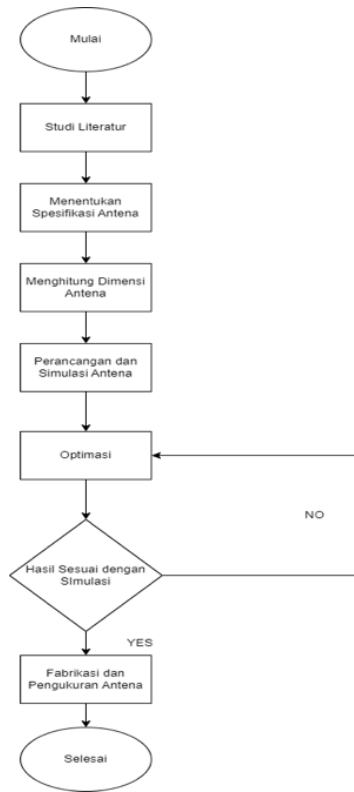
Mulai

Studi Literatur

Menentukan Spesifikasi Antena

Menghitung Dimensi Antena

Perancangan dan Simulasi Antena

Optimasi

NO

Hasil Sesuai dengan SImulasi

YES

Fabrikasi dan Pengukuran Antena

Selesai